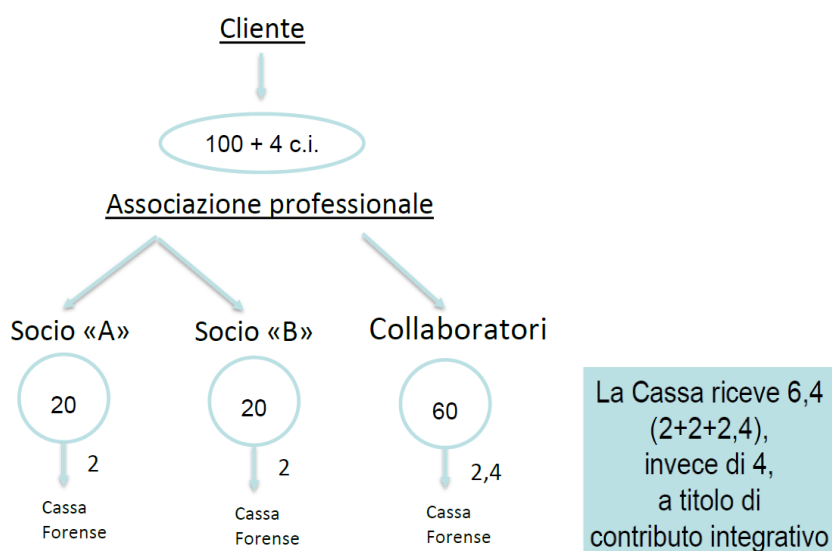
Cliente

100 + 4 c.i.

Associazione professionale

Socio «A»

20

2

Cassa Forense

Socio «B»

20

2

Cassa Forense

Collaboratori

60

2,4

Cassa Forense

La Cassa riceve 6,4 (2+2+2,4), invece di 4, a titolo di contributo integrativo